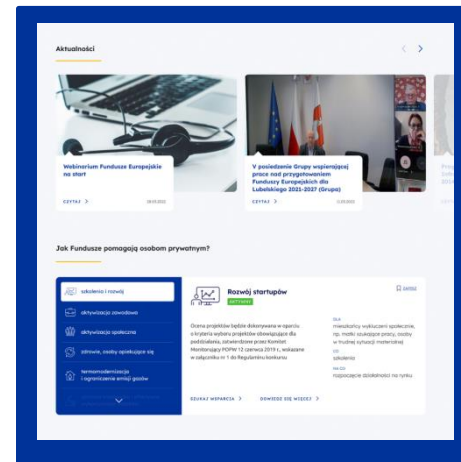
Aktualności

Webinarium Fundusze Europejskie na start

CZYTAJ >

V posiedzenie Grupy wspierającej prace nad przygotowaniem Funduszy Europejskich dla Lubuskiego 2021-2027 (Grupa)

CZYTAJ >

Jak Fundusze pomagają osobom prywatnym?

szkolenia i rozwój

aktywizacja zawodowa

aktywizacja społeczna

zdrowie, osoby opiekujące się

termomodernizacja i ograniczenie emisji gazów

Rozwój startupów

AKTYWNY

Ocena projektów będzie dokonywana w oparciu o kryteria wyboru projektów obowiązujące dla podziałania, zatwierdzone przez Komitet Monitorujący POPW 12 czerwca 2019 r., wskazane w załączniku nr 1 do Regulaminu konkursu

DLA
mieszkańcy wykluczeni społecznie, np. matki szukające pracy, osoby w trudnej sytuacji materialnej

CO
szkolenia

NA CO
rozpoczęcie działalności na rynku

SZUKAJ WSPARCIA >

DOWIEDZ SIĘ WIĘCEJ >